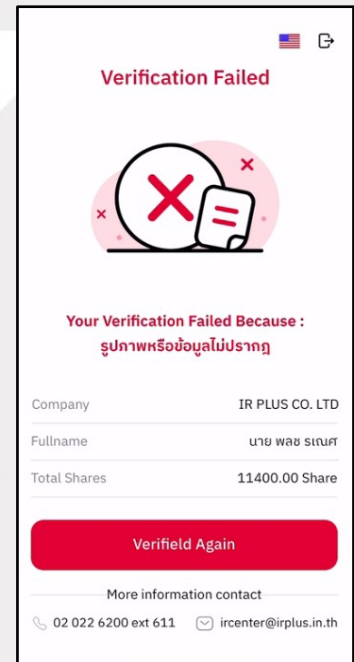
Verification Failed

Your Verification Failed Because :
รูปภาพหรือข้อมูลไม่ปรากฏ

| Company | IR PLUS CO. LTD |
|---|---|
| Fullname | นาย พลช รเณศ |
| Total Shares | 11400.00 Share |

Verifield Again

More information contact

02 022 6200 ext 611 ircenter@irplus.in.th